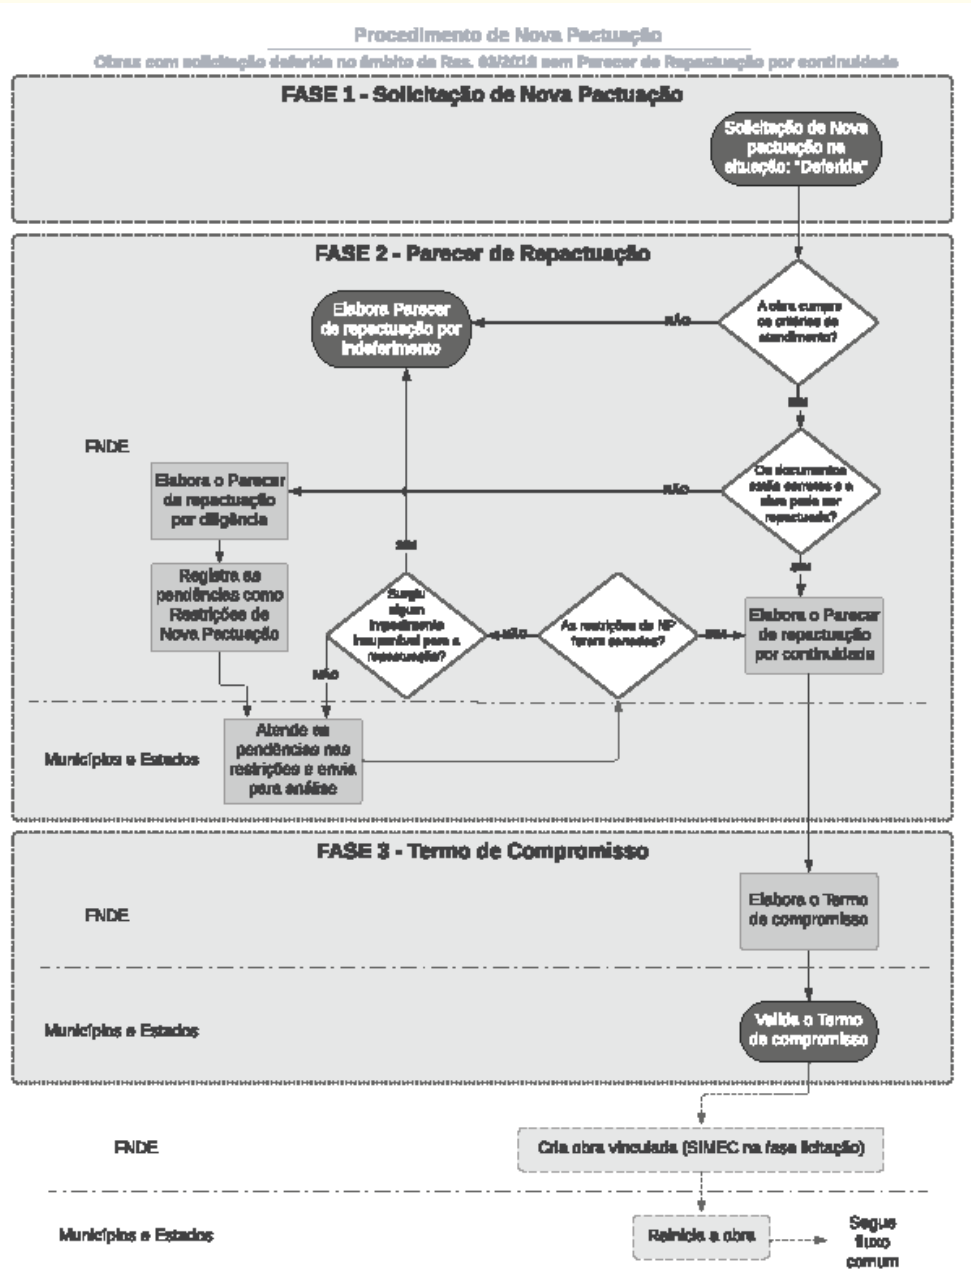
Procedimento de Nova Pactuação

Obras com solicitação deferida no âmbito da Res. 03/2018 sem Parecer de Repactuação por continuidade

FASE 1 - Solicitação de Nova Pactuação

Solicitação de Nova pactuação na situação: "Deferida"

FASE 2 - Parecer de Repactuação

A obra cumpre os critérios de atendimento?

NÃO

Elabora Parecer de repactuação por indeferimento

SIM

Os documentos estão corretos e a obra pode ser repactuada?

NÃO

FNDE

Elabora o Parecer de repactuação por diligência

SIM

Registra as pendências como Restrições de Nova Pactuação

SIM

Surgiu algum impedimento insuperável para a repactuação?

NÃO

As restrições de NP foram sanadas?

SIM

Elabora o Parecer de repactuação por continuidade

NÃO

Municípios e Estados

Atende as pendências nas restrições e envia para análise

FASE 3 - Termo de Compromisso

FNDE

Elabora o Termo de compromisso

Municípios e Estados

Valida o Termo de compromisso

FNDE

Cria obra vinculada (SIMEC na fase licitação)

Municípios e Estados

Reinicia a obra

Segue fluxo comum